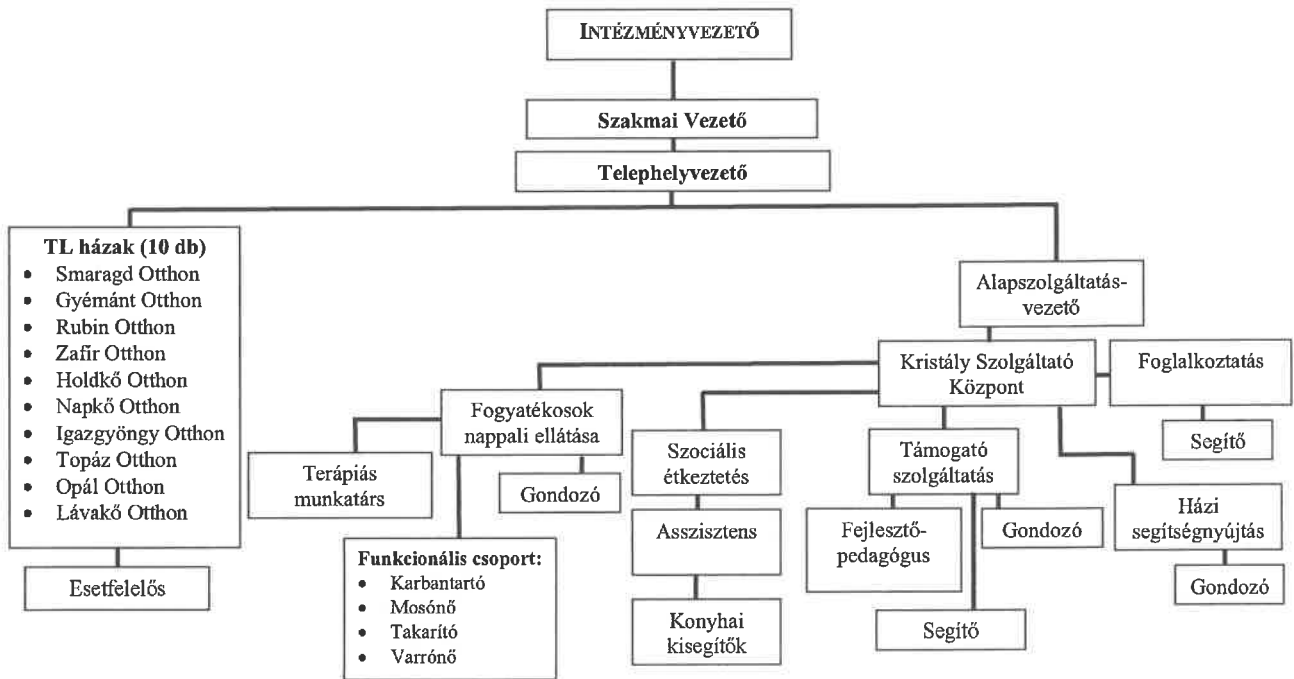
INTÉZMÉNYVEZETŐ

Szakmai Vezető

Telephelyvezető

TL házak (10 db)
- Smaragd Otthon
- Gyémánt Otthon
- Rubin Otthon
- Zafír Otthon
- Holdkő Otthon
- Napkő Otthon
- Igazgyöngy Otthon
- Topáz Otthon
- Opál Otthon
- Lávakő Otthon

Esetfelelős

Alapszolgáltatás-vezető

Kristály Szolgáltató Központ

Foglalkoztatás

Segítő

Fogyatékosok nappali ellátása

Terápiás munkatárs

Gondozó

Funkcionális csoport:
- Karbantartó
- Mosónő
- Takarító
- Varrónő

Szociális étkeztetés

Asszisztens

Konyhai kisegítők

Támogató szolgáltatás

Fejlesztő-pedagógus

Gondozó

Segítő

Házi segítségnyújtás

Gondozó